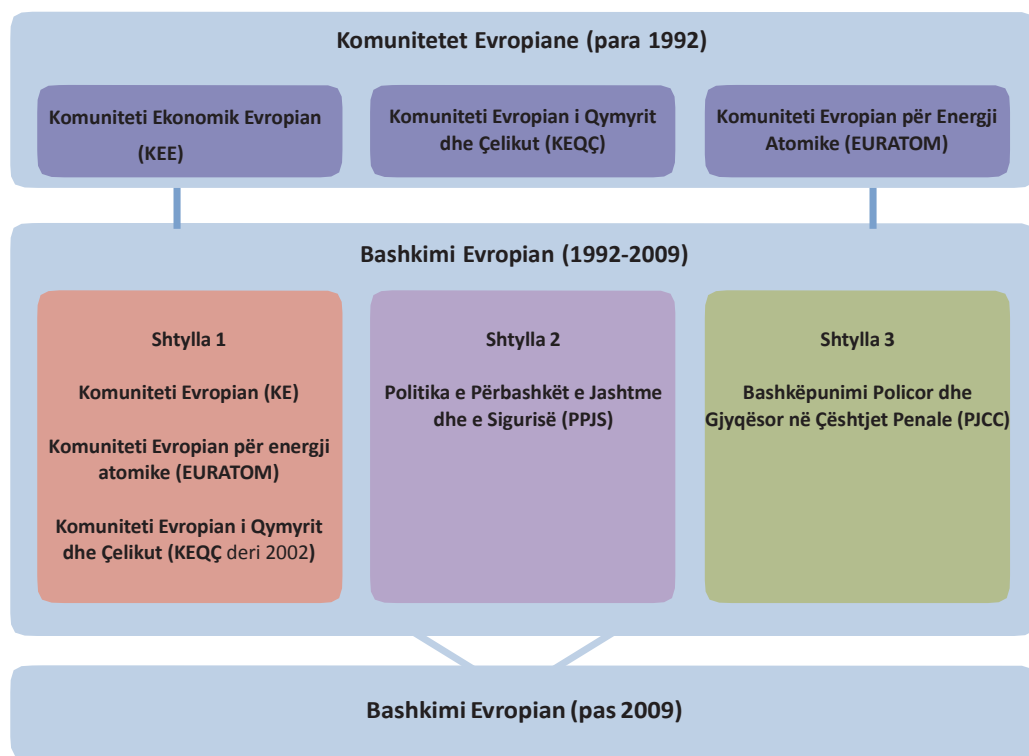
Komunitetet Evropiane (para 1992)

Komuniteti Ekonomik Evropian (KEE)

Komuniteti Evropian i Qymyrit dhe Çelikut (KEQÇ)

Komuniteti Evropian për Energji Atomike (EURATOM)

Bashkimi Evropian (1992-2009)

Shtylla 1

Komuniteti Evropian (KE)

Komuniteti Evropian për energji atomike (EURATOM)

Komuniteti Evropian i Qymyrit dhe Çelikut (KEQÇ deri 2002)

Shtylla 2

Politika e Përbashkët e Jashtme dhe e Sigurisë (PPJS)

Shtylla 3

Bashkëpunimi Policor dhe Gjyqësor në Çështjet Penale (PJCC)

Bashkimi Evropian (pas 2009)